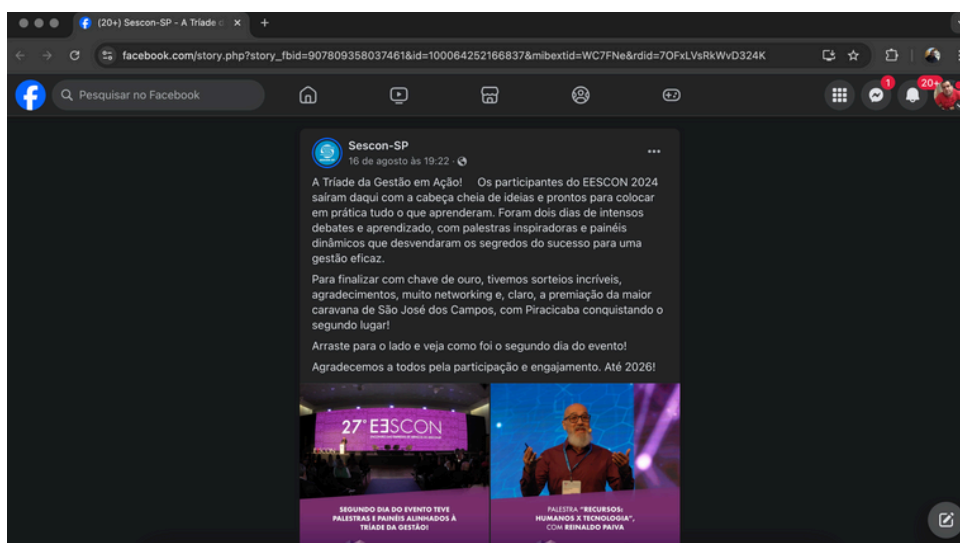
(20+) Sescon-SP - A Tríade d ×

facebook.com/story.php?story_fbid=907809358037461&id=100064252166837&mibextid=WC7FNe&rdid=7OFxLVsRkWvD324K

Pesquisar no Facebook

1

20+

Sescon-SP
16 de agosto às 19:22 ·

A Tríade da Gestão em Ação! Os participantes do EESCON 2024 saíram daqui com a cabeça cheia de ideias e prontos para colocar em prática tudo o que aprenderam. Foram dois dias de intensos debates e aprendizado, com palestras inspiradoras e painéis dinâmicos que desvendaram os segredos do sucesso para uma gestão eficaz.

Para finalizar com chave de ouro, tivemos sorteios incríveis, agradecimentos, muito networking e, claro, a premiação da maior caravana de São José dos Campos, com Piracicaba conquistando o segundo lugar!

Arraste para o lado e veja como foi o segundo dia do evento!

Agradecemos a todos pela participação e engajamento. Até 2026!

27° EESCON

SEGUNDO DIA DO EVENTO TEVE PALESTRAS E PAINÉIS ALINHADOS À TRÍADE DA GESTÃO!

PALESTRA "RECURSOS: HUMANOS X TECNOLOGIA", COM REINALDO PAIVA